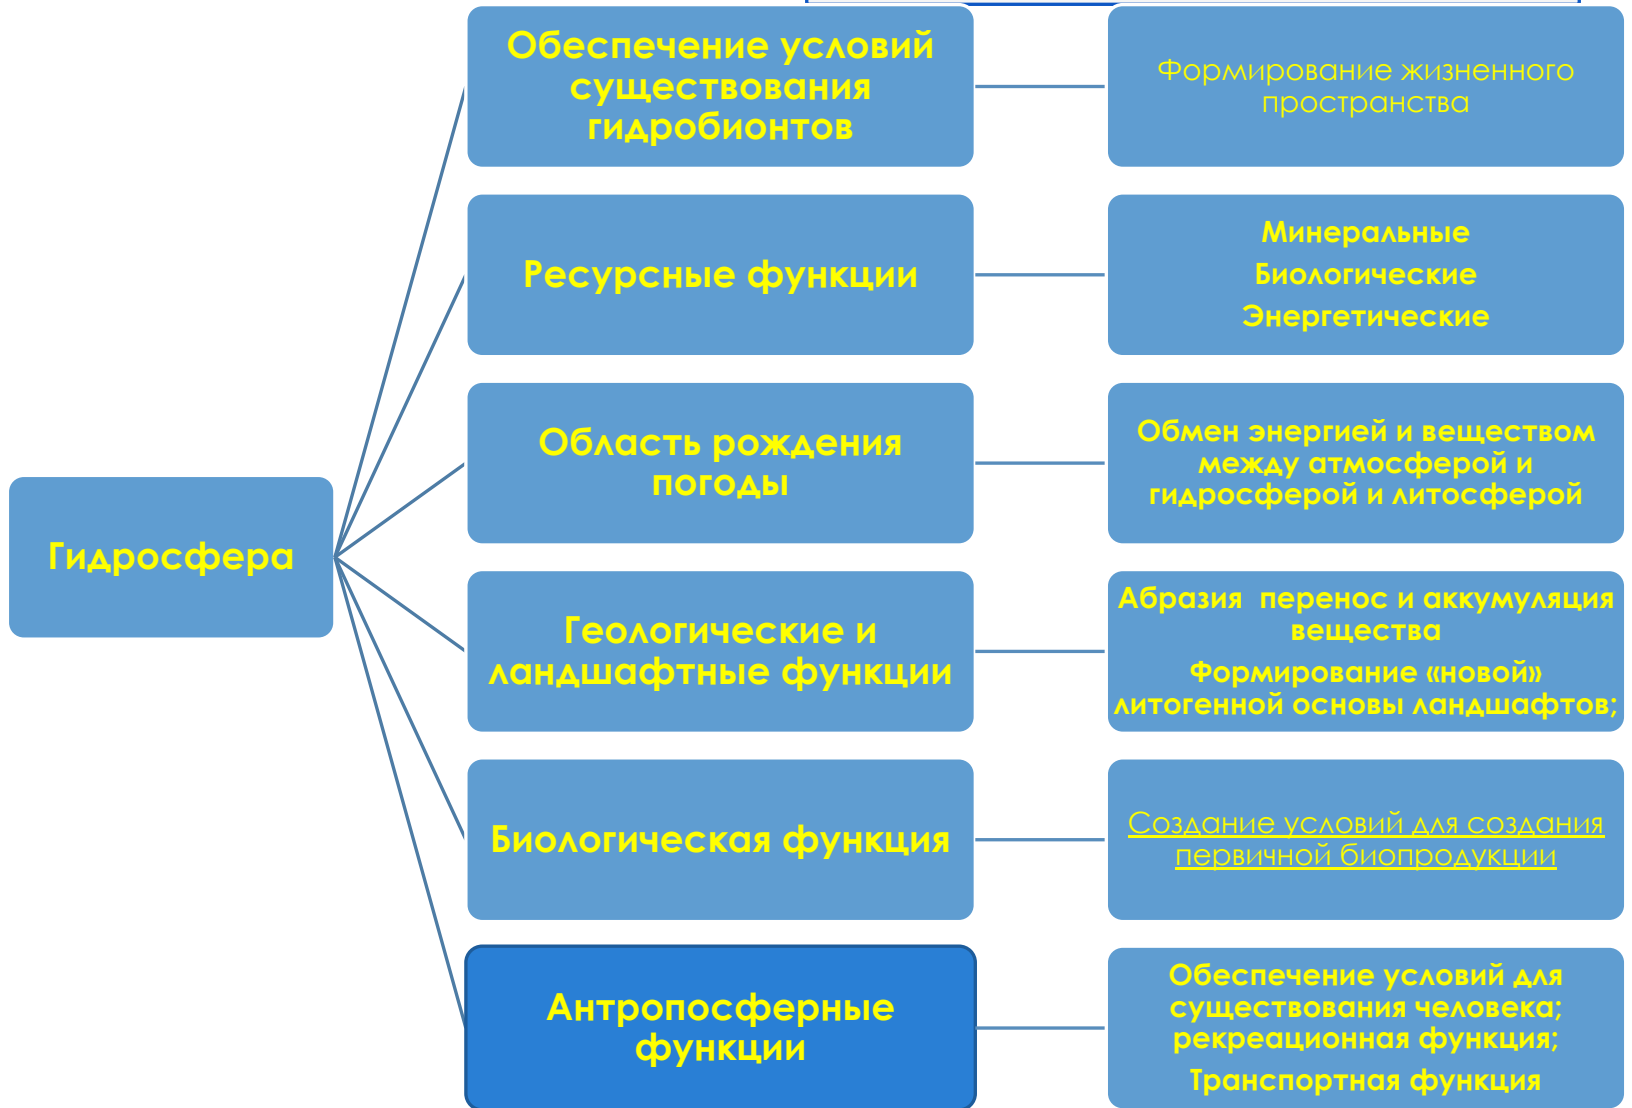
Гидросфера

Обеспечение условий существования гидробионтов

Формирование жизненного пространства

Ресурсные функции

Минеральные
Биологические
Энергетические

Область рождения погоды

Обмен энергией и веществом между атмосферой и гидросферой и литосферой

Геологические и ландшафтные функции

Абразия перенос и аккумуляция вещества
Формирование «новой» литогенной основы ландшафтов;

Биологическая функция

Создание условий для создания первичной биопродукции

Антропосферные функции

Обеспечение условий для существования человека; рекреационная функция;
Транспортная функция